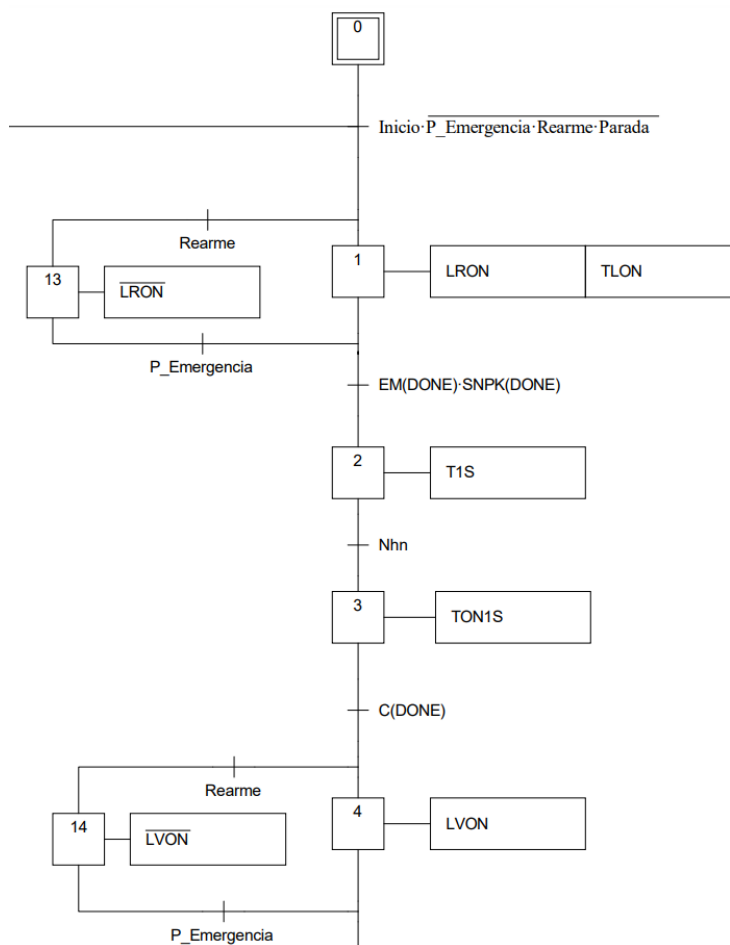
0

Inicio·$\overline{\text{P\_Emergencia·Rearme·Parada}}$

Rearme

13

$\overline{\text{LRON}}$

1

LRON

TLON

P_Emergencia

EM(DONE)·SNPK(DONE)

2

T1S

Nhn

3

TON1S

C(DONE)

Rearme

14

$\overline{\text{LVON}}$

4

LVON

P_Emergencia